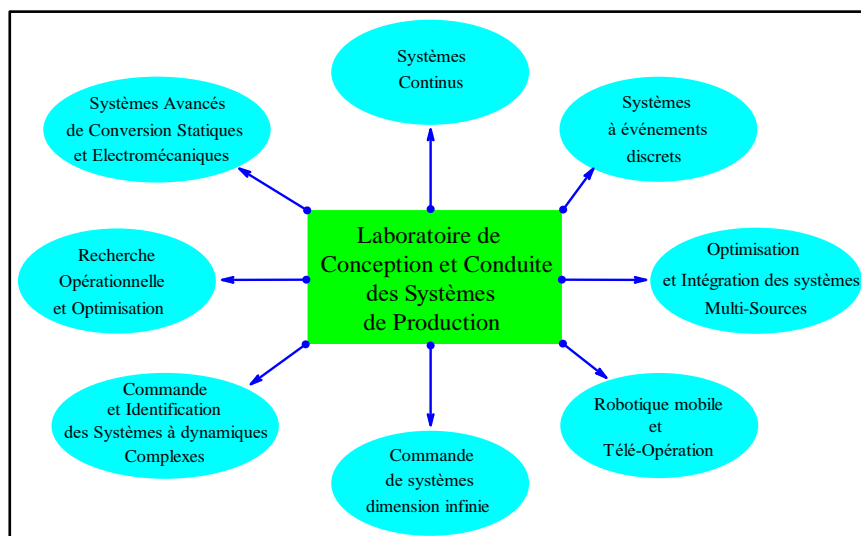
Laboratoire de Conception et Conduite des Systèmes de Production

Systèmes Continus

Systèmes Avancés de Conversion Statiques et Electromécaniques

Systèmes à événements discrets

Recherche Opérationnelle et Optimisation

Optimisation et Intégration des systèmes Multi-Sources

Commande et Identification des Systèmes à dynamiques Complexes

Robotique mobile et Télé-Opération

Commande de systèmes dimension infinie